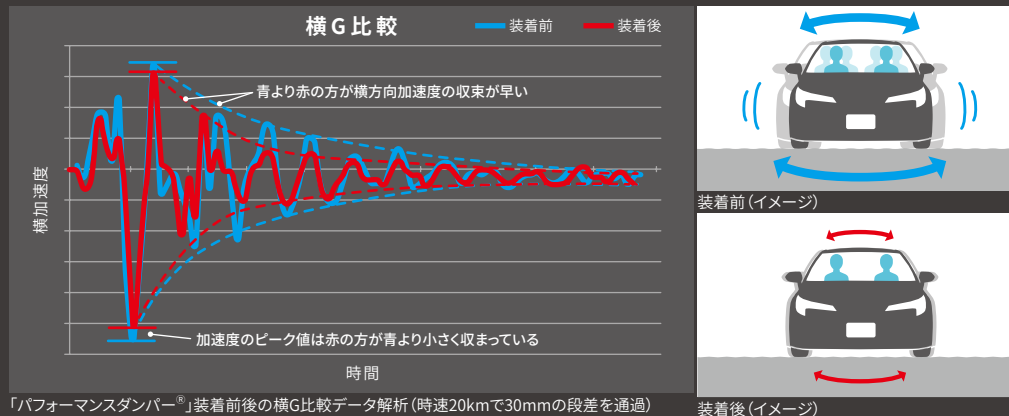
横G比較

装着前　装着後

青より赤の方が横方向加速度の収束が早い

横加速度

加速度のピーク値は赤の方が青より小さく収まっている

時間

「パフォーマンスダンパー®」装着前後の横G比較データ解析（時速20kmで30mmの段差を通過）

装着前（イメージ）

装着後（イメージ）